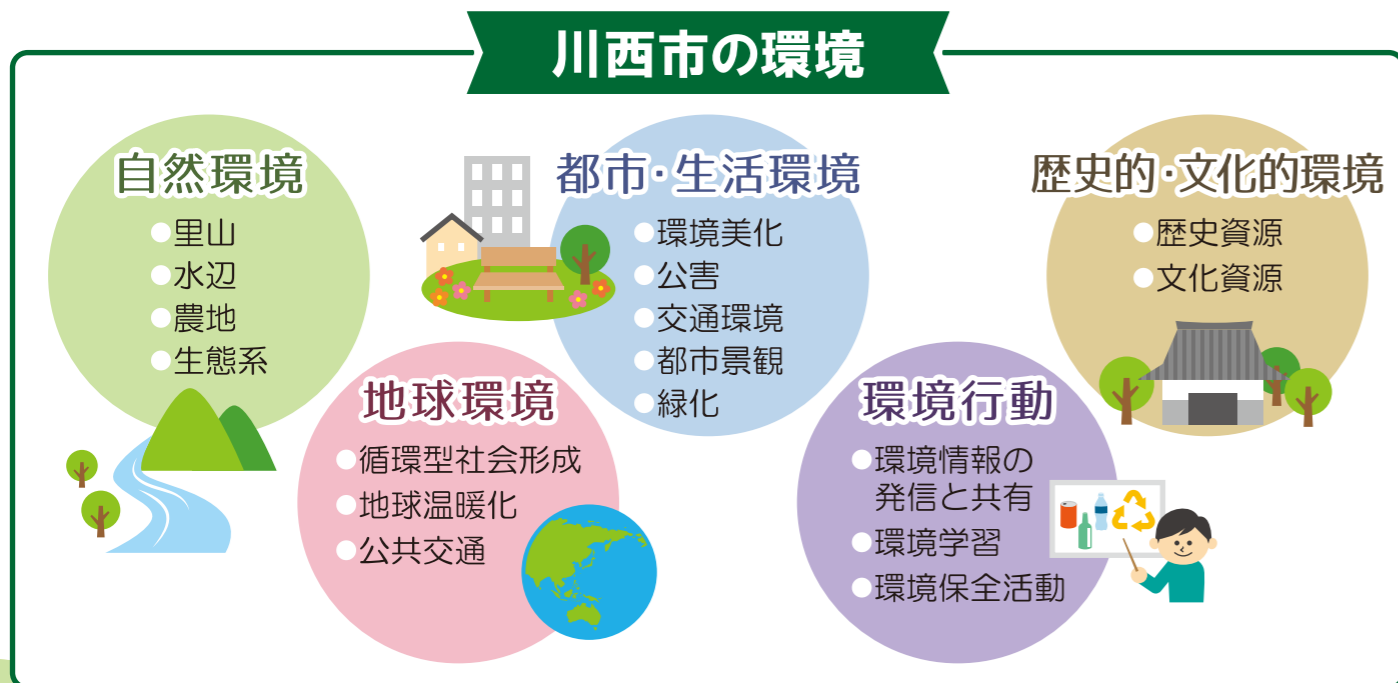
川西市の環境

自然環境
●里山
●水辺
●農地
●生態系

都市·生活環境
●環境美化
●公害
●交通環境
●都市景観
●緑化

歴史的·文化的環境
●歴史資源
●文化資源

地球環境
●循環型社会形成
●地球温暖化
●公共交通

環境行動
●環境情報の発信と共有
●環境学習
●環境保全活動